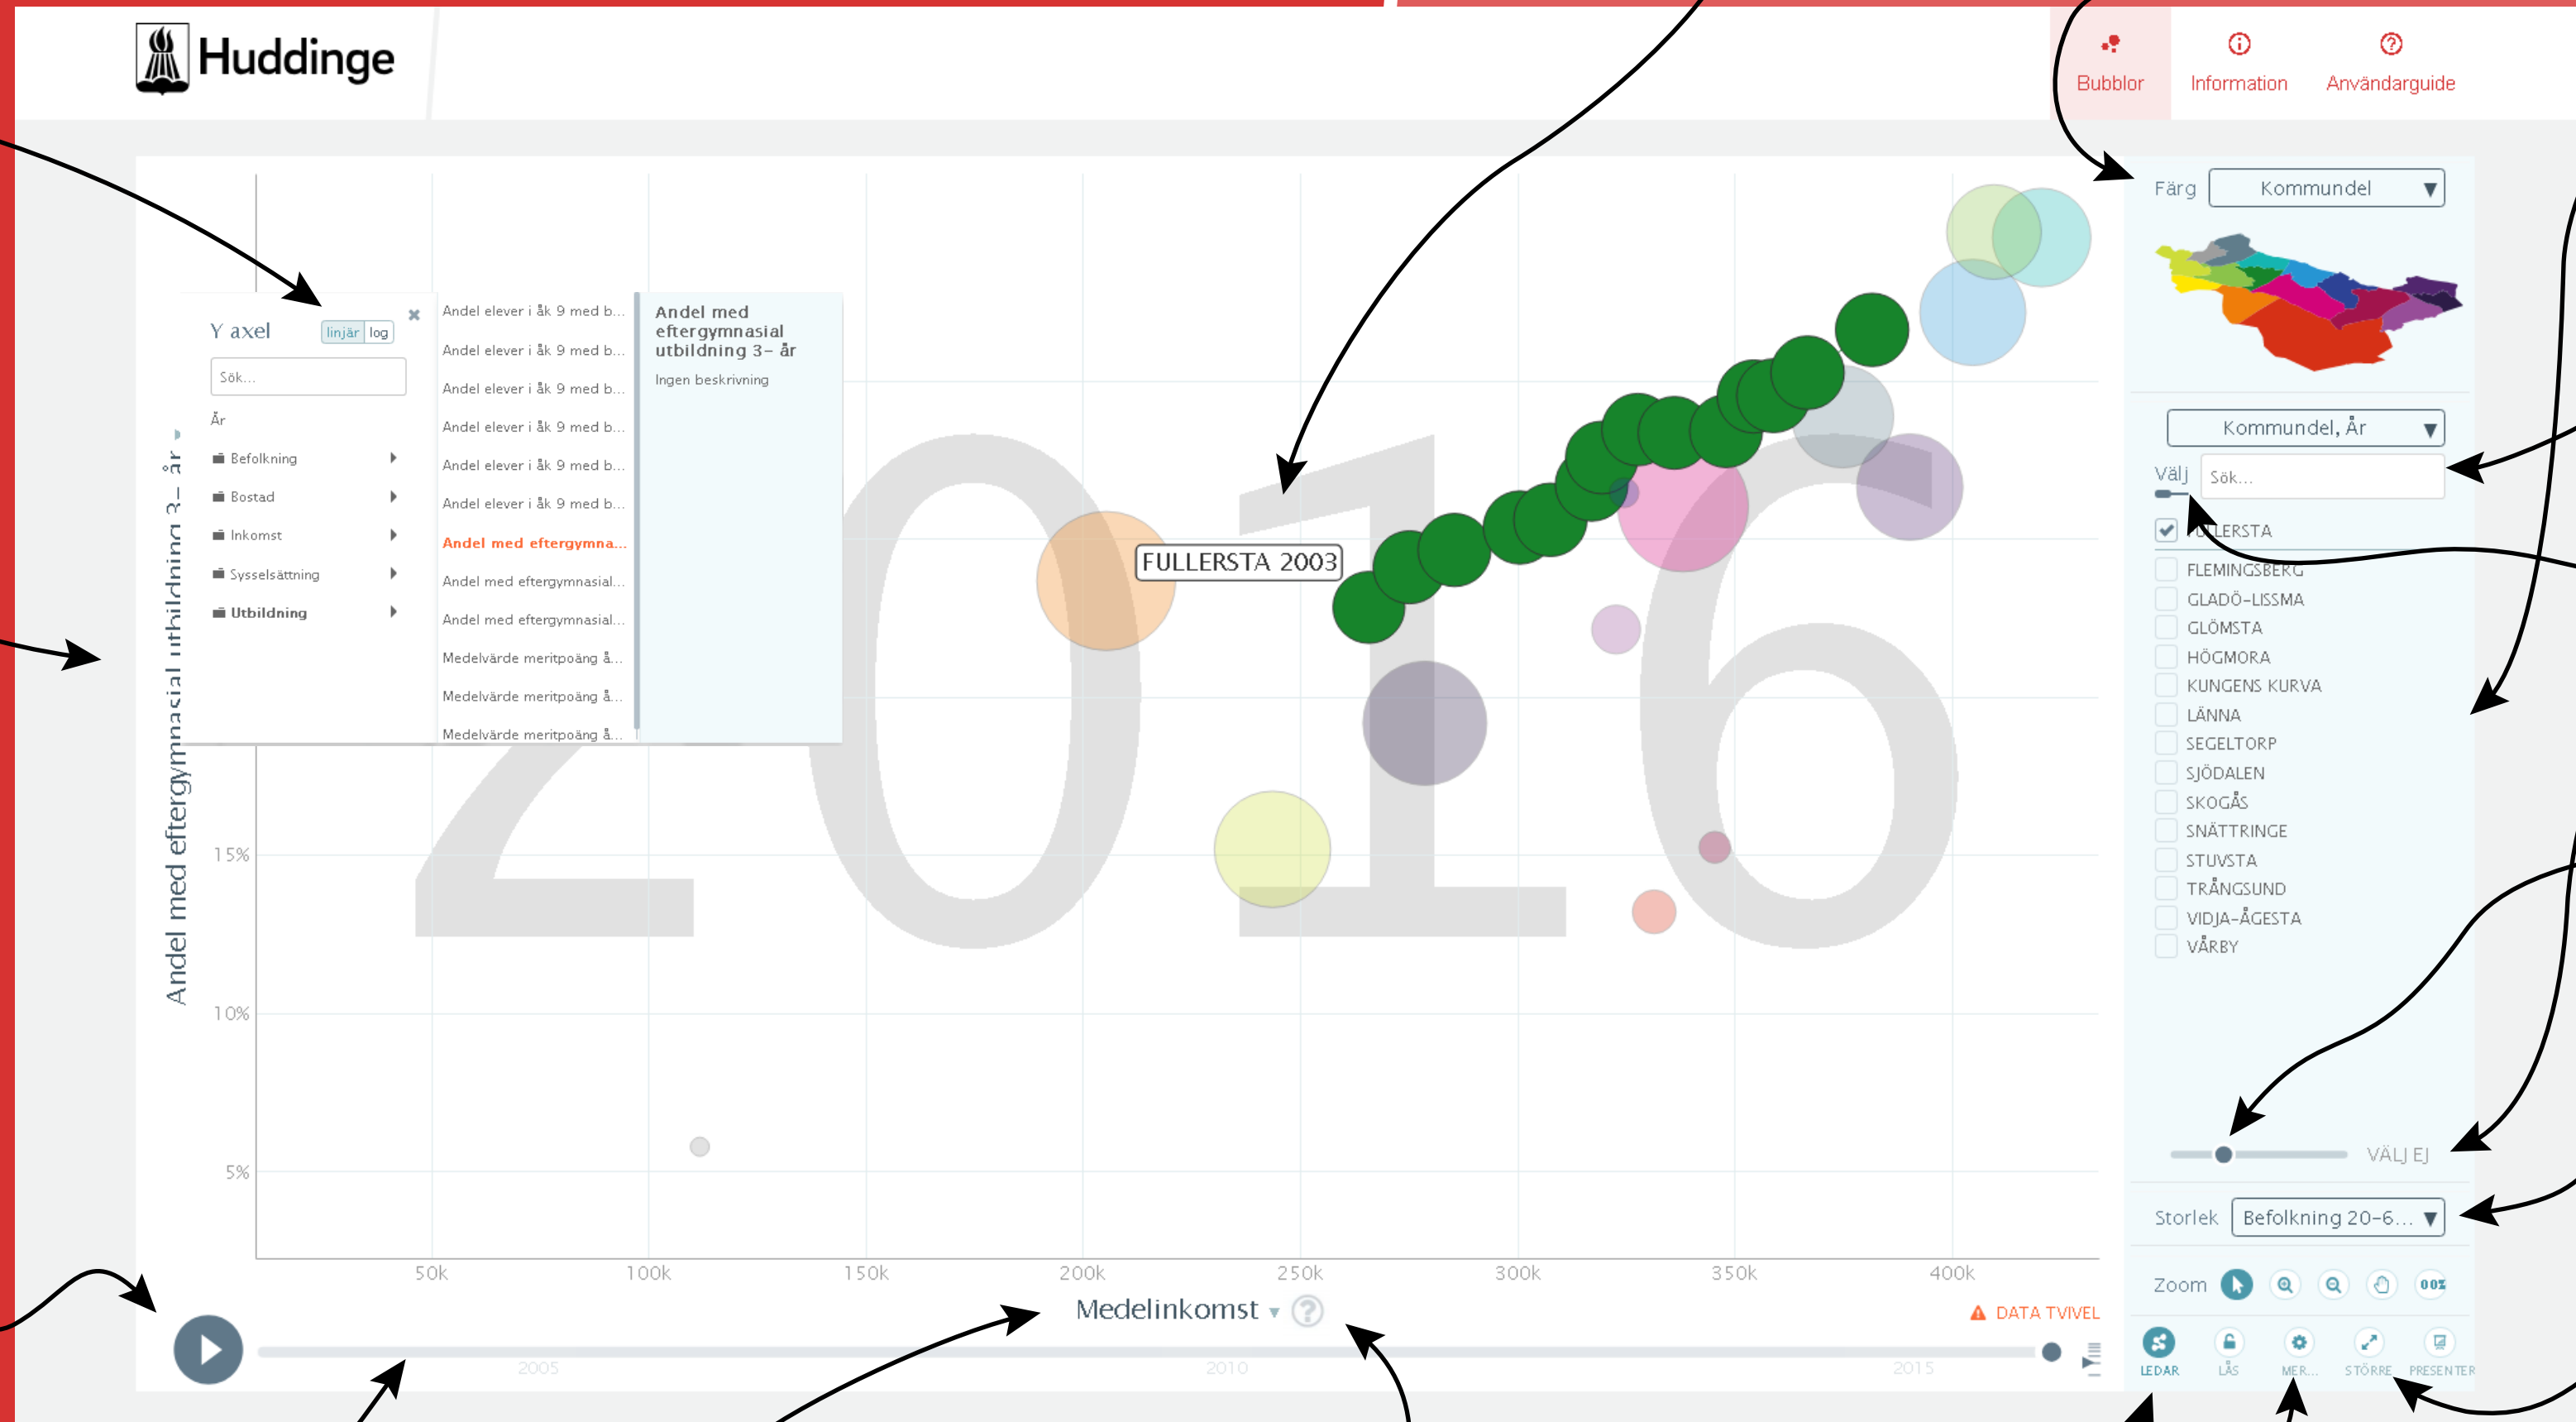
Huddinge

Bubblor Information Användarguide

Y axel linjär log
Sök...
År
Befolkning
Bostad
Inkomst
Sysselsättning
Utbildning

Andel elever i åk 9 med b...
Andel elever i åk 9 med b...
Andel elever i åk 9 med b...
Andel elever i åk 9 med b...
Andel elever i åk 9 med b...
Andel elever i åk 9 med b...
Andel med eftergymna...
Andel med eftergymnasial...
Andel med eftergymnasial...
Medelvärde meritpoäng å...
Medelvärde meritpoäng å...
Medelvärde meritpoäng å...

Andel med eftergymnasial utbildning 3– år
Ingen beskrivning

Andel med eftergymnasial utbildning 3– år

2016

FULLERSTA 2003

15%
10%
5%

50k 100k 150k 200k 250k 300k 350k 400k

Medelinkomst

DATA TVIVEL

2005 2010 2015

Färg Kommundel

Kommundel, År
Välj Sök...
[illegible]LLERSTA
FLEMINGSBERG
GLADÖ-LISSMA
GLÖMSTA
HÖGMORA
KUNGENS KURVA
LÄNNA
SEGELTORP
SJÖDALEN
SKOGÅS
SNÄTTRINGE
STUVSTA
TRÅNGSUND
VIDJA-ÅGESTA
VÅRBY

VÄLJ EJ

Storlek Befolkning 20-6...

Zoom

LEDAR LÅS MER... STÖRRE PRESENTER